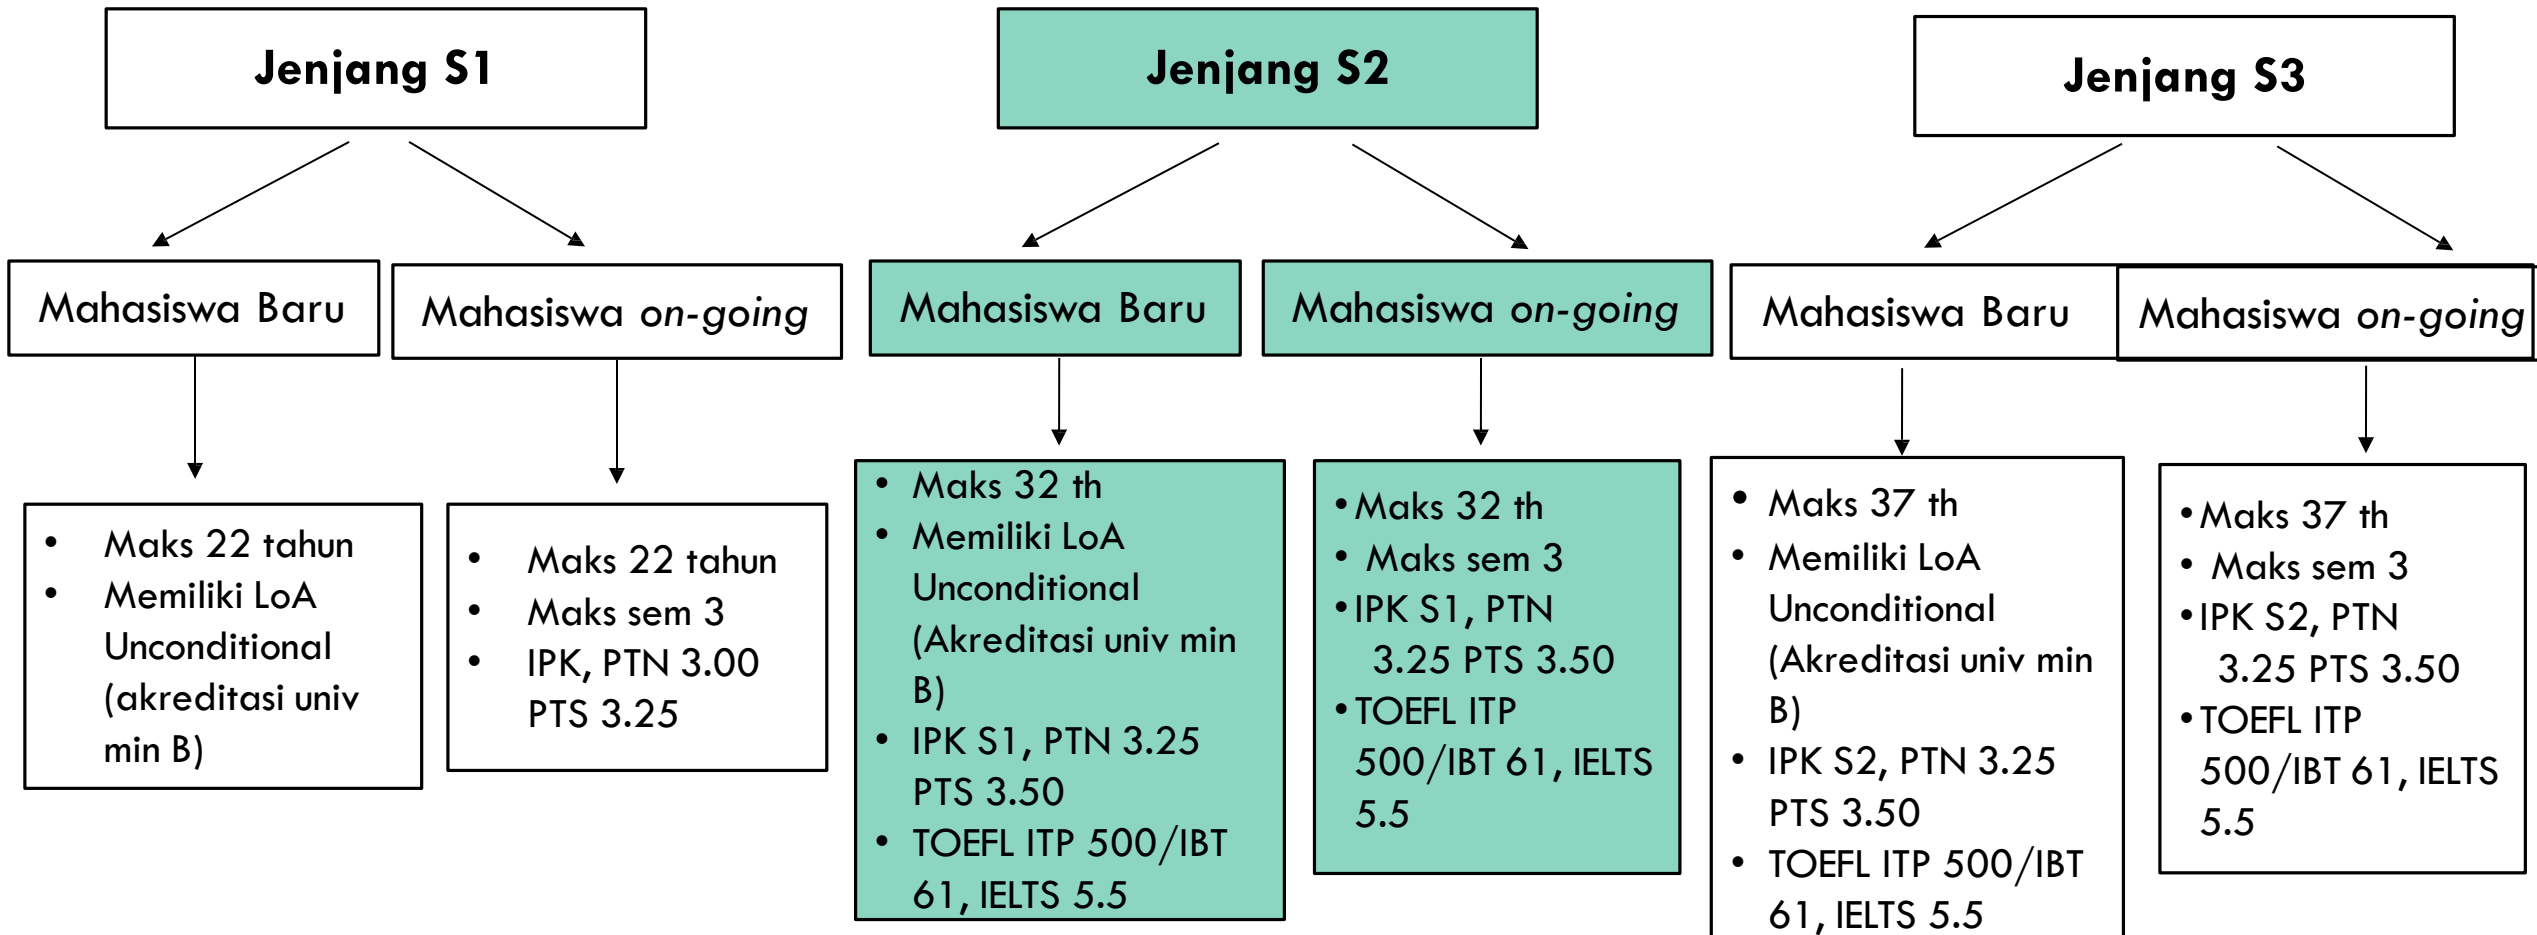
Jenjang S1

Mahasiswa Baru

Mahasiswa *on-going*

- Maks 22 tahun
- Memiliki LoA Unconditional (akreditasi univ min B)

- Maks 22 tahun
- Maks sem 3
- IPK, PTN 3.00 PTS 3.25

Jenjang S2

Mahasiswa Baru

Mahasiswa *on-going*

- Maks 32 th
- Memiliki LoA Unconditional (Akreditasi univ min B)
- IPK S1, PTN 3.25 PTS 3.50
- TOEFL ITP 500/IBT 61, IELTS 5.5

- Maks 32 th
- Maks sem 3
- IPK S1, PTN 3.25 PTS 3.50
- TOEFL ITP 500/IBT 61, IELTS 5.5

Jenjang S3

Mahasiswa Baru

Mahasiswa *on-going*

- Maks 37 th
- Memiliki LoA Unconditional (Akreditasi univ min B)
- IPK S2, PTN 3.25 PTS 3.50
- TOEFL ITP 500/IBT 61, IELTS 5.5

- Maks 37 th
- Maks sem 3
- IPK S2, PTN 3.25 PTS 3.50
- TOEFL ITP 500/IBT 61, IELTS 5.5